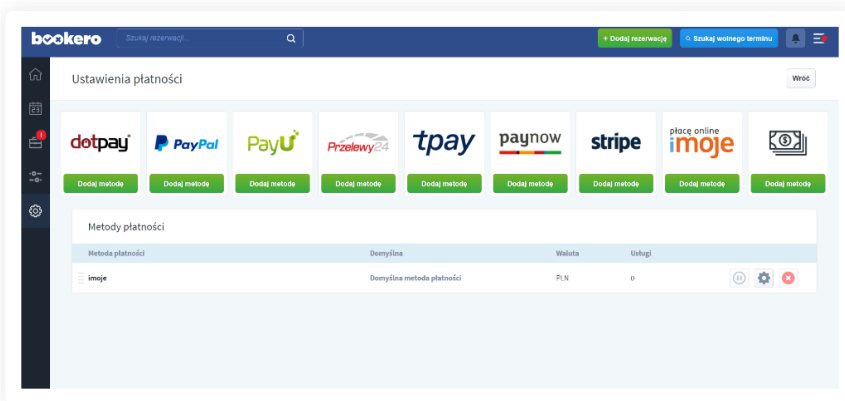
bookero

Szukaj rezerwacji...

+ Dodaj rezerwację

Szukaj wolnego terminu

1

Ustawienia płatności

Wróć

dotpay

PayPal

PayU

Przelewy24

tpay

paynow

stripe

płacę online imoje

Dodaj metodę

Dodaj metodę

Dodaj metodę

Dodaj metodę

Dodaj metodę

Dodaj metodę

Dodaj metodę

Dodaj metodę

Dodaj metodę

Metody płatności

| Metoda płatności | Domyślna | Waluta | Usługi |
|---|---|---|---|
| imoje | Domyślna metoda płatności | PLN | 0 |